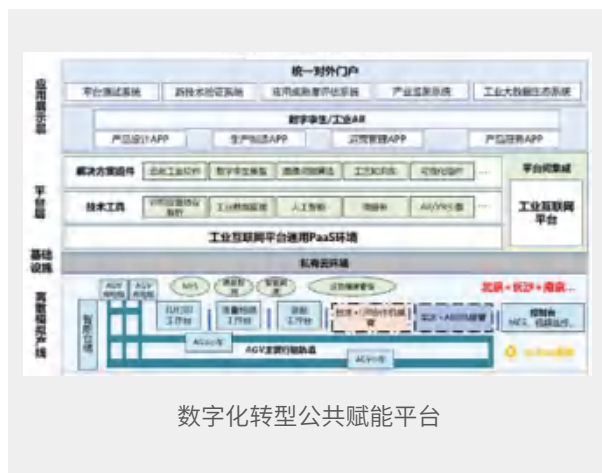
应用展示层

统一对外门户

平台测试系统 | 新技术验证系统 | 应用成熟度评估系统 | 产业监测系统 | 工业大数据生态系统

数字孪生/工业AR

产品设计APP | 生产制造APP | 运营管理APP | 产品服务APP

平台层

解决方案组件 | 总体工程设计 | 数字孪生体系 | 高级计划排程 | 工艺知识库 | 可信化设计 | ...

技术工具 | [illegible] | 工业数据建模 | 人工智能 | 增强 | AR/VR引擎 | ...

平台间集成

工业互联网平台

工业互联网平台通用PaaS环境

基础设施

私有云环境

实验验证产线

AGV | AGV | MES | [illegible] | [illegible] | 工业数据采集平台

北京+长沙+南京...

智能仓储

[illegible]工作站 | 质量检测工作站 | 装配工作站 | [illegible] | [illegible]

控制台 MES、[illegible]

AGV自主运行轨道

数字化转型公共赋能平台